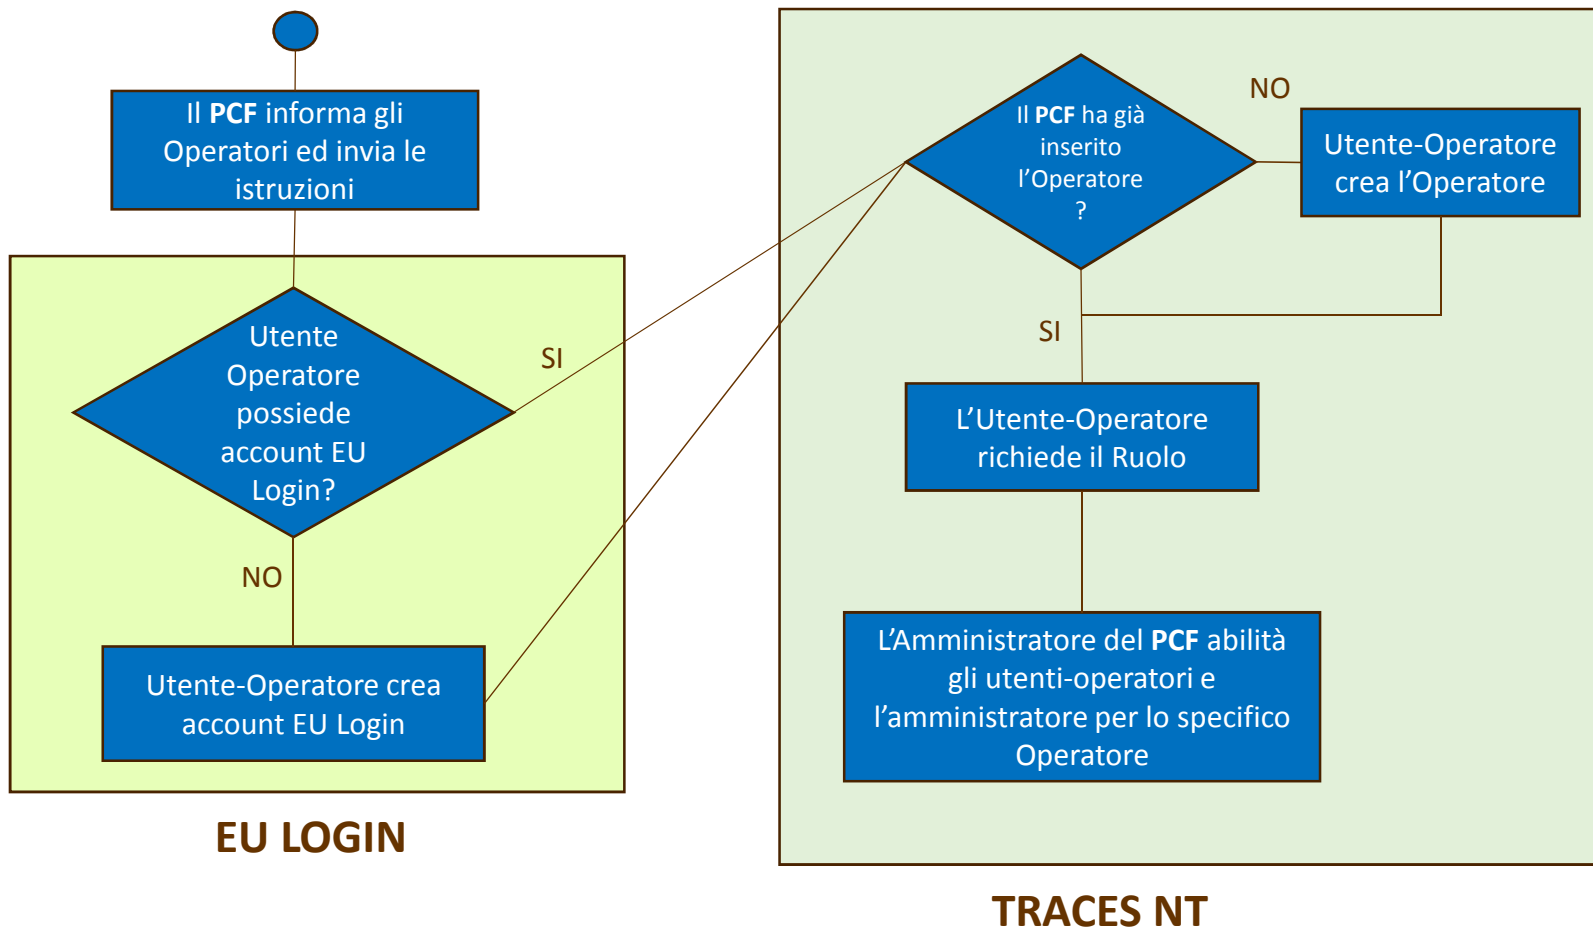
Il **PCF** informa gli Operatori ed invia le istruzioni

Utente Operatore possiede account EU Login?

SI

NO

Utente-Operatore crea account EU Login

EU LOGIN

Il **PCF** ha già inserito l'Operatore ?

NO

Utente-Operatore crea l'Operatore

SI

L'Utente-Operatore richiede il Ruolo

L'Amministratore del **PCF** abilità gli utenti-operatori e l'amministratore per lo specifico Operatore

TRACES NT